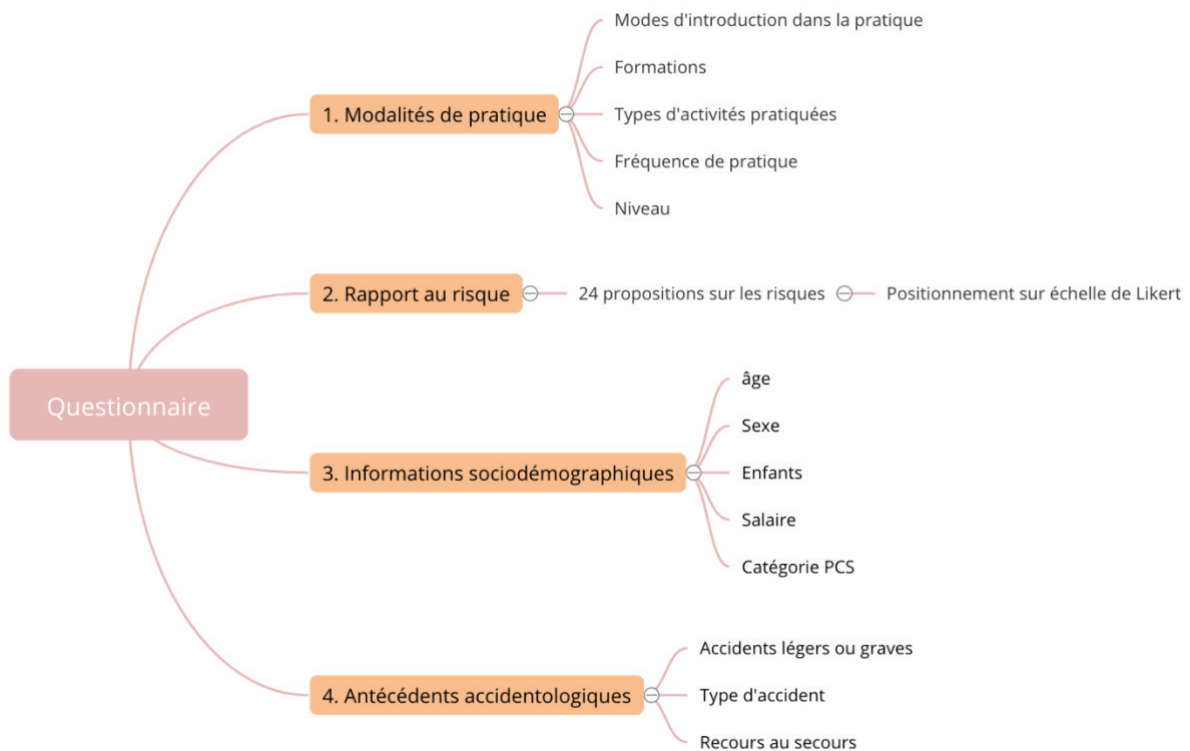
Questionnaire

1. Modalités de pratique

Modes d'introduction dans la pratique

Formations

Types d'activités pratiquées

Fréquence de pratique

Niveau

2. Rapport au risque

24 propositions sur les risques

Positionnement sur échelle de Likert

3. Informations sociodémographiques

âge

Sexe

Enfants

Salaire

Catégorie PCS

4. Antécédents accidentologiques

Accidents légers ou graves

Type d'accident

Recours au secours